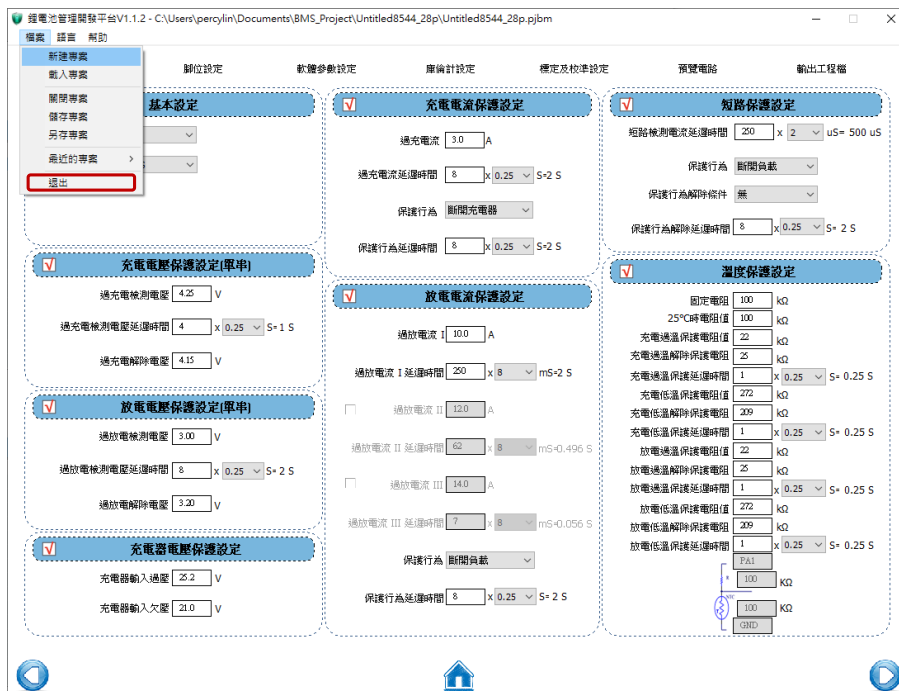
鋰電池管理開發平台V1.1.2 - C:\Users\percylin\Documents\BMS_Project\Untitled8544_28p\Untitled8544_28p.pjbm

檔案 語言 幫助

新建專案
載入專案
關閉專案
儲存專案
另存專案
最近的專案 >
退出

腳位設定 軟體參數設定 庫倫計設定 標定及校準設定 預覽電路 輸出工程檔

基本設定

充電電壓保護設定(單串)
過充電檢測電壓 4.25 V
過充電檢測電壓延遲時間 4 x 0.25 S= 1 S
過充電解除電壓 4.15 V

放電電壓保護設定(單串)
過放電檢測電壓 3.00 V
過放電檢測電壓延遲時間 8 x 0.25 S= 2 S
過放電解除電壓 3.20 V

充電器電壓保護設定
充電器輸入過壓 25.2 V
充電器輸入欠壓 21.0 V

充電電流保護設定
過充電流 3.0 A
過充電流延遲時間 8 x 0.25 S=2 S
保護行為 斷開充電器
保護行為延遲時間 8 x 0.25 S=2 S

放電電流保護設定
過放電流 I 10.0 A
過放電流 I 延遲時間 250 x 8 mS=2 S
過放電流 II 12.0 A
過放電流 II 延遲時間 62 x 8 mS=0.496 S
過放電流 III 14.0 A
過放電流 III 延遲時間 7 x 8 mS=0.056 S
保護行為 斷開負載
保護行為延遲時間 8 x 0.25 S= 2 S

短路保護設定
短路檢測電流延遲時間 250 x 2 uS= 500 uS
保護行為 斷開負載
保護行為解除條件 無
保護行為解除延遲時間 8 x 0.25 S= 2 S

溫度保護設定
固定電阻 100 KΩ
25°C時電阻值 100 KΩ
充電過溫保護電阻值 22 KΩ
充電過溫解除保護電阻 25 KΩ
充電過溫保護延遲時間 1 x 0.25 S= 0.25 S
充電低溫保護電阻值 272 KΩ
充電低溫解除保護電阻 209 KΩ
充電低溫保護延遲時間 1 x 0.25 S= 0.25 S
放電過溫保護電阻值 22 KΩ
放電過溫解除保護電阻 25 KΩ
放電過溫保護延遲時間 1 x 0.25 S= 0.25 S
放電低溫保護電阻值 272 KΩ
放電低溫解除保護電阻 209 KΩ
放電低溫保護延遲時間 1 x 0.25 S= 0.25 S
PA1
100 KΩ
100 KΩ
GND